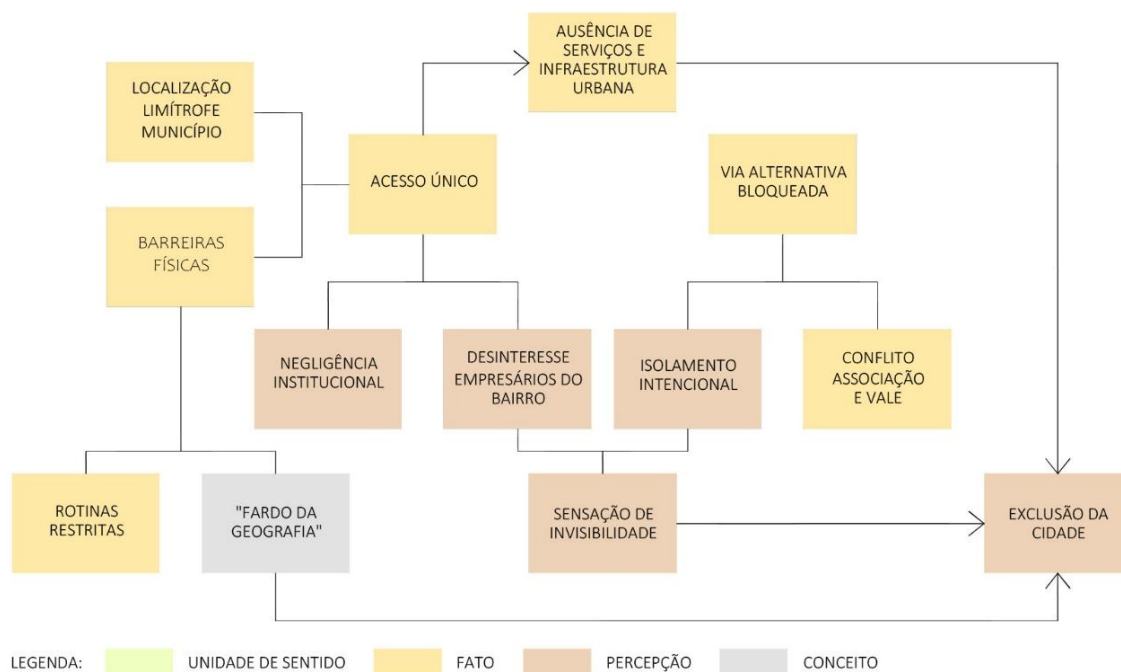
AUSÊNCIA DE SERVIÇOS E INFRAESTRUTURA URBANA

LOCALIZAÇÃO LIMÍTROFE MUNICÍPIO

ACESSO ÚNICO

VIA ALTERNATIVA BLOQUEADA

BARREIRAS FÍSICAS

NEGLIGÊNCIA INSTITUCIONAL

DESINTERESSE EMPRESÁRIOS DO BAIRRO

ISOLAMENTO INTENCIONAL

CONFLITO ASSOCIAÇÃO E VALE

ROTINAS RESTRITAS

"FARDO DA GEOGRAFIA"

SENSAÇÃO DE INVISIBILIDADE

EXCLUSÃO DA CIDADE

LEGENDA: UNIDADE DE SENTIDO FATO PERCEPÇÃO CONCEITO